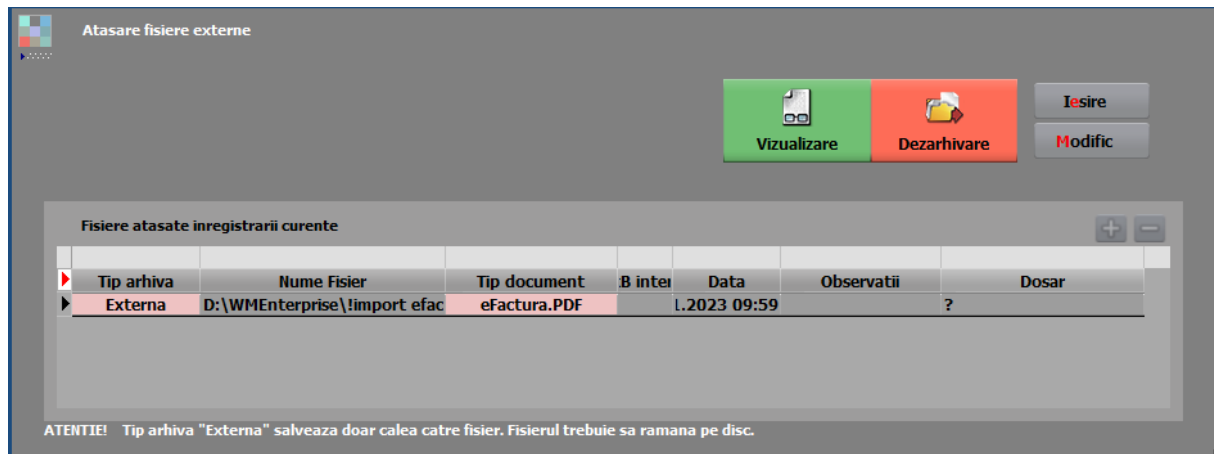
Atasare fisiere externe

Vizualizare

Dezarhivare

Iesire

Modific

Fisiere atasate inregistrarii curente

| Tip arhiva | Nume Fisier | Tip document | B inter | Data | Observatii | Dosar |
|---|---|---|---|---|---|---|
| Externa | D:\WMEnterprise\!import efac | eFactura.PDF | | l.2023 09:59 | | ? |

ATENTIE! Tip arhiva "Externa" salveaza doar calea catre fisier. Fisierul trebuie sa ramana pe disc.